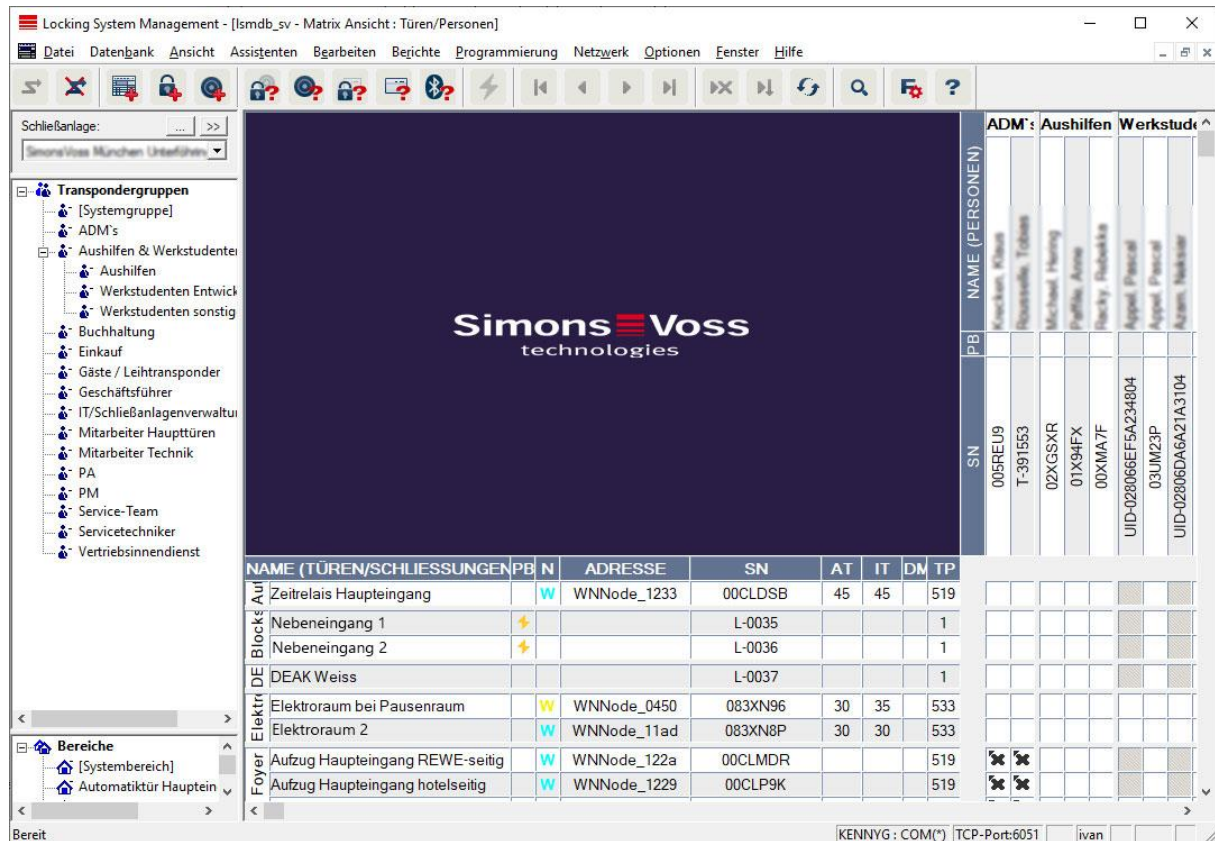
Locking System Management - [lsmdb_sv - Matrix Ansicht : Türen/Personen]

Datei Datenbank Ansicht Assistenten Bearbeiten Berichte Programmierung Netzwerk Optionen Fenster Hilfe

Schließanlage:
SimonsVoss München Unterföhrin

Transpondergruppen
[Systemgruppe]
ADM`s
Aushilfen & Werkstudenter
Aushilfen
Werkstudenten Entwick
Werkstudenten sonstig
Buchhaltung
Einkauf
Gäste / Leihtransponder
Geschäftsführer
IT/Schließanlagenverwaltu
Mitarbeiter Haupttüren
Mitarbeiter Technik
PA
PM
Service-Team
Servicetechniker
Vertriebsinnendienst

Bereiche
[Systembereich]
Automatiktür Hauptein

SimonsVoss technologies

NAME (PERSONEN)
PB
SN

ADM`s Aushilfen Werkstude

Knocken, Klaus
Roussele, Tobias
Michael, Henng
Paffle, Anne
Racky, Rebekka
Appel, Pascal
Appel, Pascal
Azam, Naksar

005REU9
T-391553
02XGSXR
01X94FX
00XMA7F
UID-028066EF5A234804
03UM23P
UID-02806DA6A21A3104

| | NAME (TÜREN/SCHLIESSUNGEN | PB | N | ADRESSE | SN | AT | IT | DM | TP |
|---|---|---|---|---|---|---|---|---|---|
| Au | Zeitrelais Haupteingang | | W | WNNode_1233 | 00CLDSB | 45 | 45 | | 519 |
| Blocks | Nebeneingang 1 | | | | L-0035 | | | | 1 |
| | Nebeneingang 2 | | | | L-0036 | | | | 1 |
| DE | DEAK Weiss | | | | L-0037 | | | | 1 |
| Elektr | Elektroraum bei Pausenraum | | W | WNNode_0450 | 083XN96 | 30 | 35 | | 533 |
| | Elektroraum 2 | | W | WNNode_11ad | 083XN8P | 30 | 30 | | 533 |
| Foyer | Aufzug Haupteingang REWE-seitig | | W | WNNode_122a | 00CLMDR | | | | 519 |
| | Aufzug Haupteingang hotelseitig | | W | WNNode_1229 | 00CLP9K | | | | 519 |

Bereit
KENNYG : COM(*) TCP-Port:6051 ivan